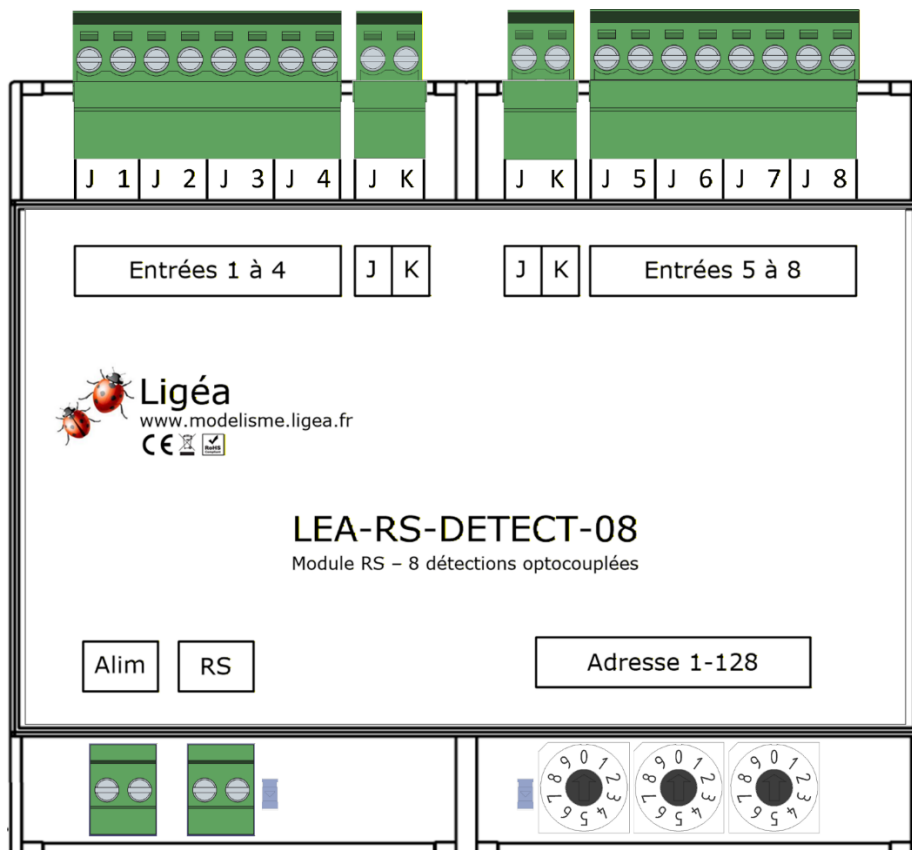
J 1 J 2 J 3 J 4 J K J K J 5 J 6 J 7 J 8

Entrées 1 à 4 J K J K Entrées 5 à 8

Ligéa
www.modelisme.ligea.fr
CE RoHS

LEA-RS-DETECT-08
Module RS – 8 détections optocouplées

Alim RS Adresse 1-128

0 1 2 3 4 5 6 7 8 9 0 1 2 3 4 5 6 7 8 9 0 1 2 3 4 5 6 7 8 9